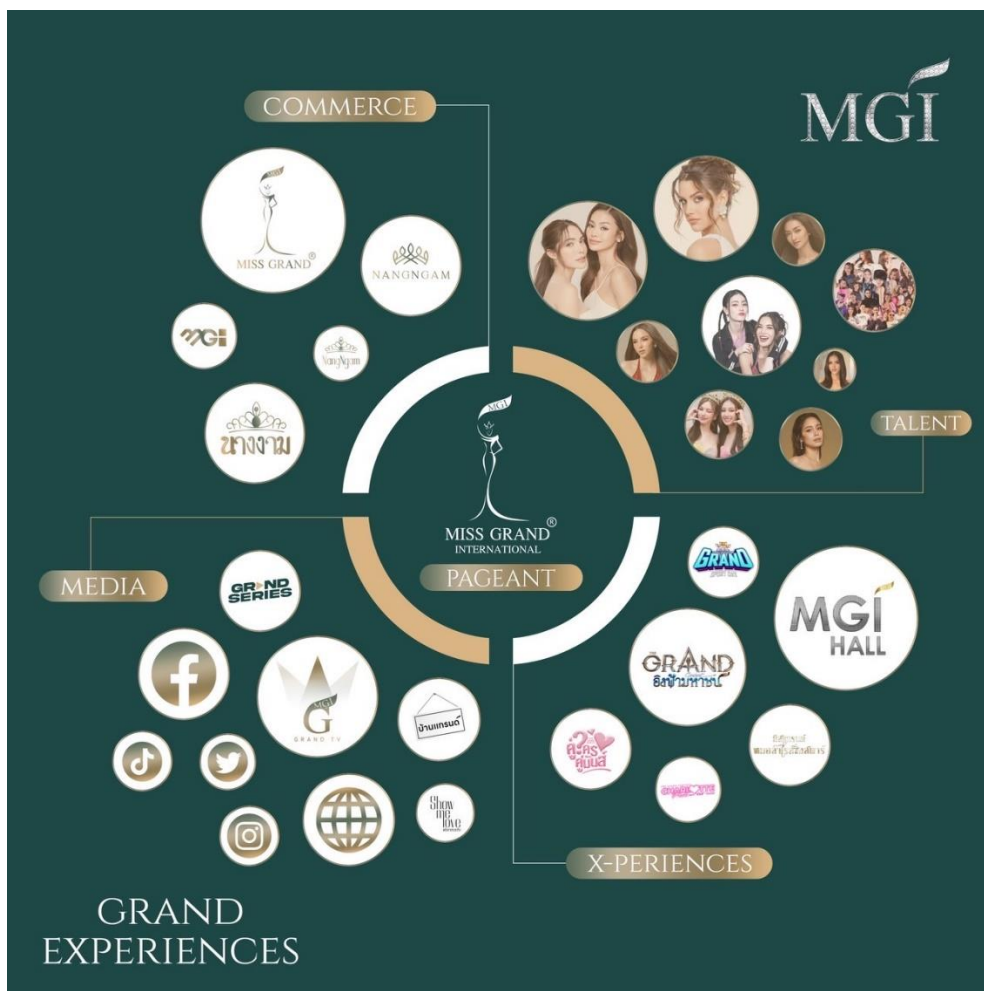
COMMERCE

MGI

MISS GRAND

NANGNGAM

MGI

NangNgam

นางงาม

TALENT

MGI

MISS GRAND
INTERNATIONAL

PAGEANT

MEDIA

GRAND SERIES

MGI
G
GRAND TV

บ้านแกรนด์

Show me love

GRAND

MGI
HALL

GRAND
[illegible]

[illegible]

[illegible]

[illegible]

X-PERIENCES

GRAND
EXPERIENCES